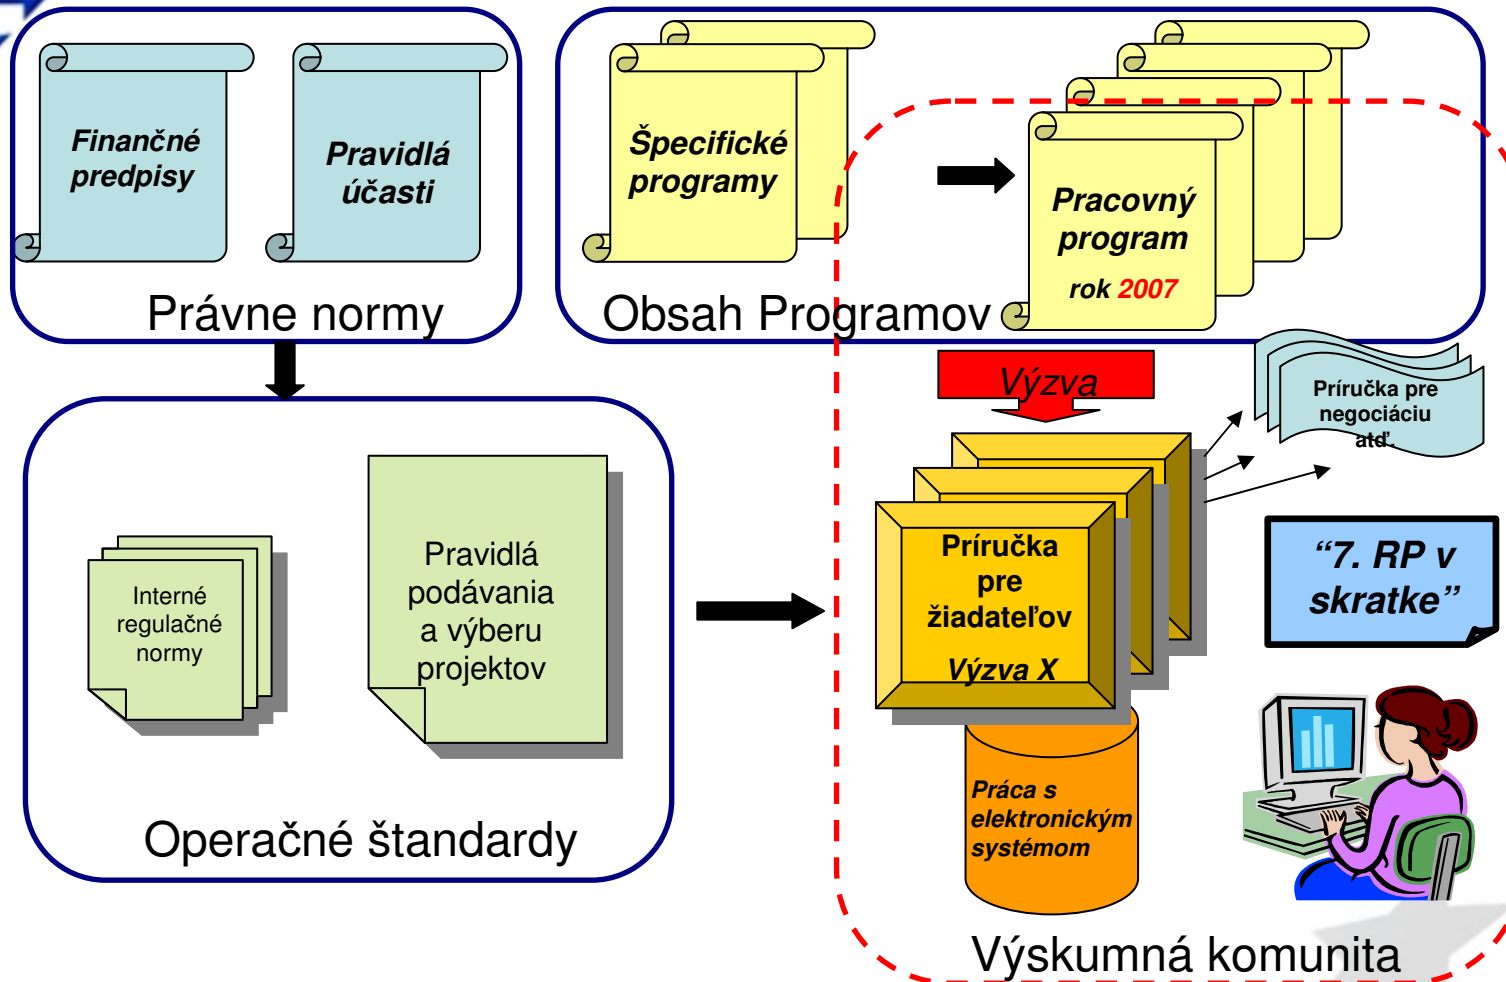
Finančné predpisy

Pravidlá účasti

Právne normy

Špecifické programy

Pracovný program
rok 2007

Obsah Programov

Výzva

Príručka pre negociáciu atď.

Príručka pre žiadateľov
Výzva X

"7. RP v skratke"

Interné regulačné normy

Pravidlá podávania a výberu projektov

Operačné štandardy

Práca s elektronickým systémom

Výskumná komunita